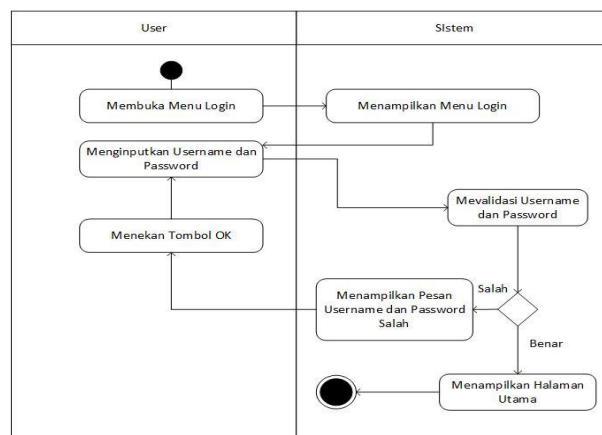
User

SIstem

Membuka Menu Login

Menampilkan Menu Login

Menginputkan Username dan Password

Mevalidasi Username dan Password

Menekan Tombol OK

Salah

Menampilkan Pesan Username dan Password Salah

Benar

Menampilkan Halaman Utama